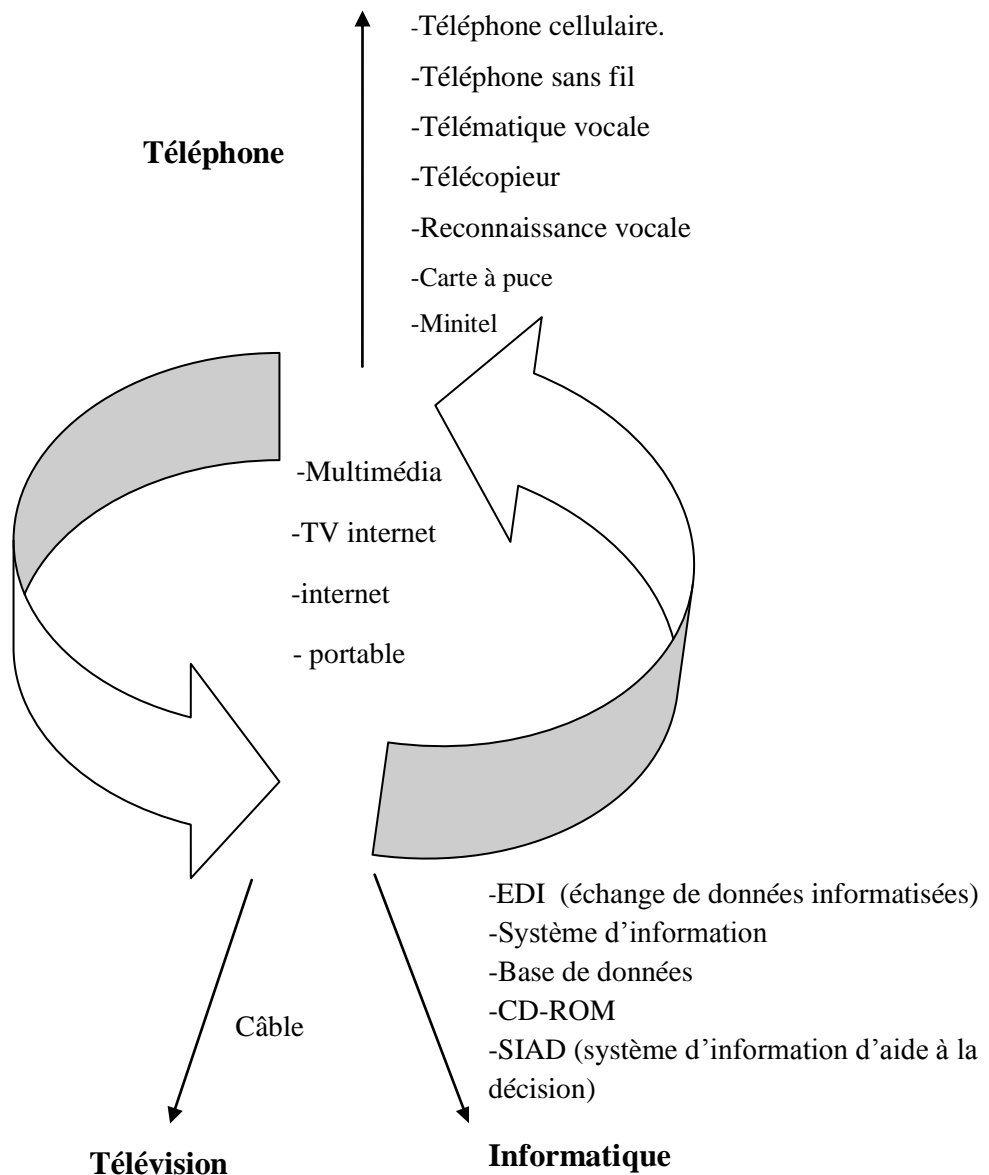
-Téléphone cellulaire.
-Téléphone sans fil
-Télématique vocale
-Télécopieur
-Reconnaissance vocale
-Carte à puce
-Minitel

Téléphone

-Multimédia
-TV internet
-internet
- portable

-EDI (échange de données informatisées)
-Système d'information
-Base de données
-CD-ROM
-SIAD (système d'information d'aide à la décision)

Câble

Télévision

Informatique